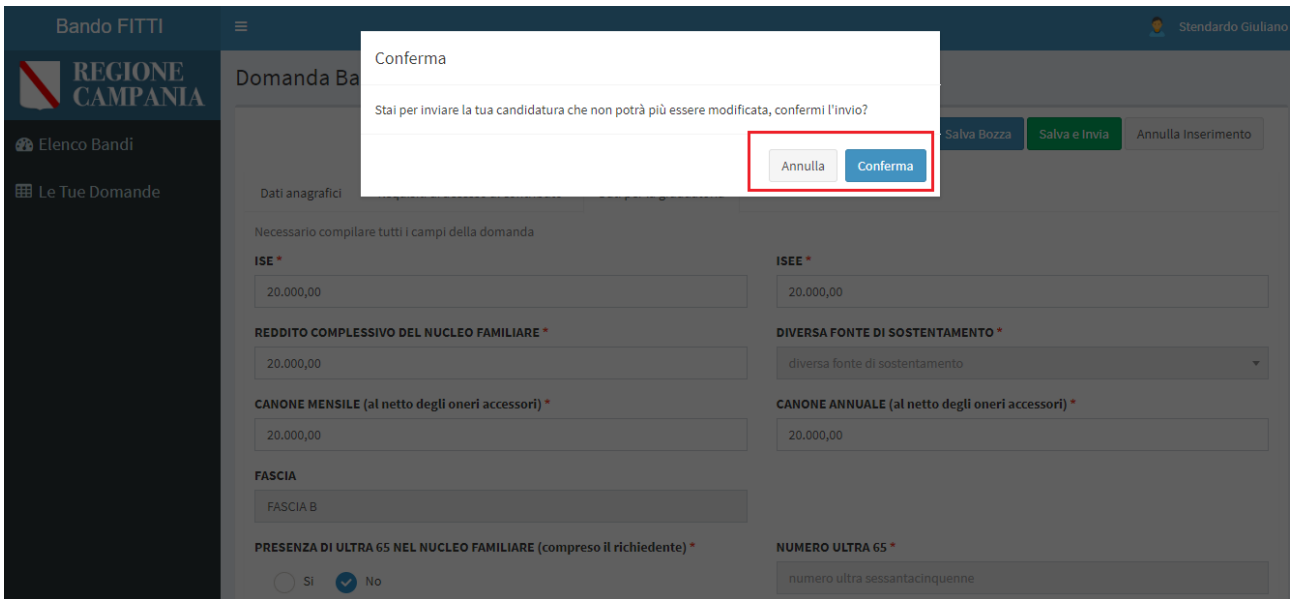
Bando FITTI

Stendardo Giuliano

REGIONE CAMPANIA

Elenco Bandi

Le Tue Domande

Domanda Ba

Conferma

Stai per inviare la tua candidatura che non potrà più essere modificata, confermi l'invio?

Annulla Conferma

Salva Bozza Salva e Invia Annulla Inserimento

Dati anagrafici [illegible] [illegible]

Necessario compilare tutti i campi della domanda

ISE *
20.000,00

ISEE *
20.000,00

REDDITO COMPLESSIVO DEL NUCLEO FAMILIARE *
20.000,00

DIVERSA FONTE DI SOSTENTAMENTO *
diversa fonte di sostentamento

CANONE MENSILE (al netto degli oneri accessori) *
20.000,00

CANONE ANNUALE (al netto degli oneri accessori) *
20.000,00

FASCIA
FASCIA B

PRESENZA DI ULTRA 65 NEL NUCLEO FAMILIARE (compreso il richiedente) *
Si No

NUMERO ULTRA 65 *
numero ultra sessantacinquenne